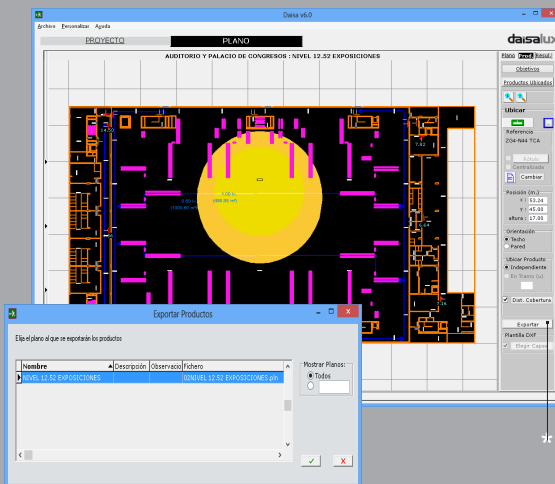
Daisa v6.0

Archivo Personalizar Ayuda

PROYECTO PLANO

AUDITORIO Y PALACIO DE CONGRESOS : NIVEL 12.52 EXPOSICIONES

daisalux

Plano Prod. Result.

Obstáculos

Productos Ubicados

Ubicar

Referencia
Z34-N44 TCA

Rótulo
Centralizado

Cambiar

Posición (m.)
X 53.24
Y 45.00
altura 17.00

Orientación
Techo
Pared

Ubicar Productos
Independiente
En Tramo (u)

Dist. Cobertura

Exportar

Plantilla DWF

Elegir Capas

Exportar Productos

Elije el plano al que se exportarán los productos

| Nombre | Descripción | Observacio | Fichero |
|---|---|---|---|
| NIVEL 12.52 EXPOSICIONES | | | 02NIVEL 12.52 EXPOSICIONES.pln |

Mostrar Planos:
Todos

✓ X